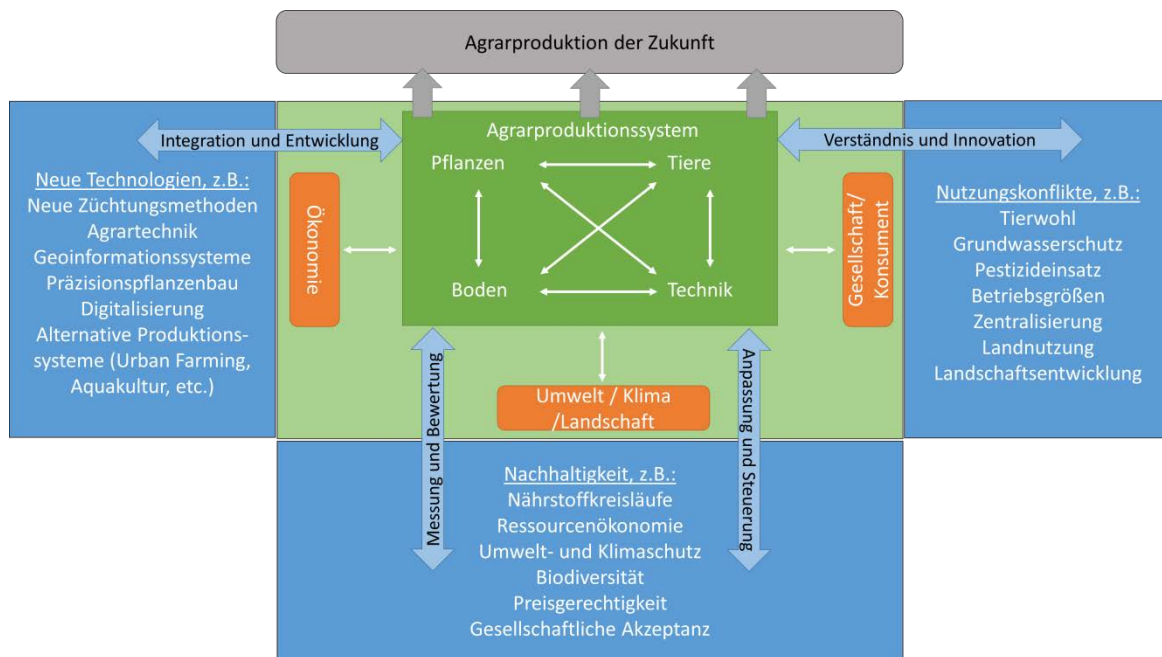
Agrarproduktion der Zukunft

Integration und Entwicklung

Agrarproduktionssystem

Verständnis und Innovation

Neue Technologien, z.B.:
Neue Züchtungsmethoden
Agrartechnik
Geoinformationssysteme
Präzisionspflanzenbau
Digitalisierung
Alternative Produktionssysteme (Urban Farming, Aquakultur, etc.)

Pflanzen

Tiere

Boden

Technik

Ökonomie

Gesellschaft/ Konsument

Nutzungskonflikte, z.B.:
Tierwohl
Grundwasserschutz
Pestizideinsatz
Betriebsgrößen
Zentralisierung
Landnutzung
Landschaftsentwicklung

Messung und Bewertung

Umwelt / Klima /Landschaft

Anpassung und Steuerung

Nachhaltigkeit, z.B.:
Nährstoffkreisläufe
Ressourcenökonomie
Umwelt- und Klimaschutz
Biodiversität
Preisgerechtigkeit
Gesellschaftliche Akzeptanz